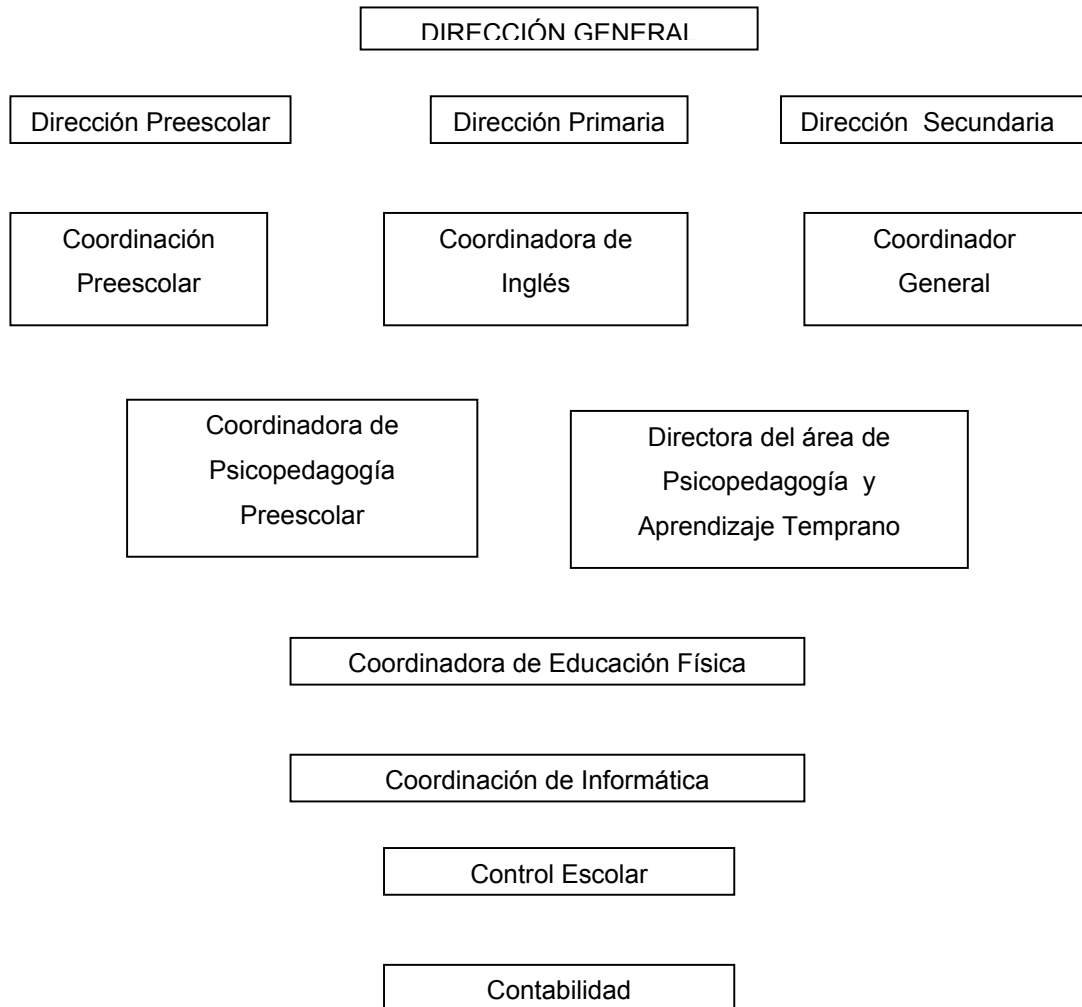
DIRECCIÓN GENERAL

Dirección Preescolar

Dirección Primaria

Dirección Secundaria

Coordinación Preescolar

Coordinadora de Inglés

Coordinador General

Coordinadora de Psicopedagogía Preescolar

Directora del área de Psicopedagogía y Aprendizaje Temprano

Coordinadora de Educación Física

Coordinación de Informática

Control Escolar

Contabilidad